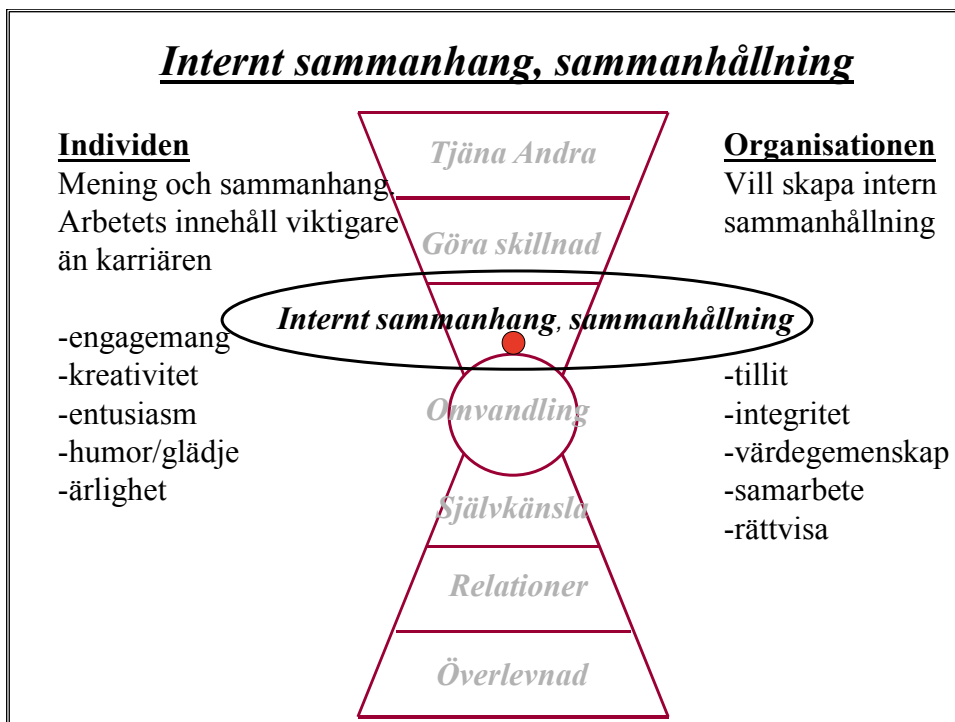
Internt sammanhang, sammanhållning

Individen
Mening och sammanhang
Arbetets innehåll viktigare än karriären

-engagemang
-kreativitet
-entusiasm
-humor/glädje
-ärlighet

Tjäna Andra
Göra skillnad
Internt sammanhang, sammanhållning
Omvandling
Självkänsla
Relationer
Överlevnad

Organisationen
Vill skapa intern sammanhållning

-tillit
-integritet
-värdegemenskap
-samarbete
-rättvisa